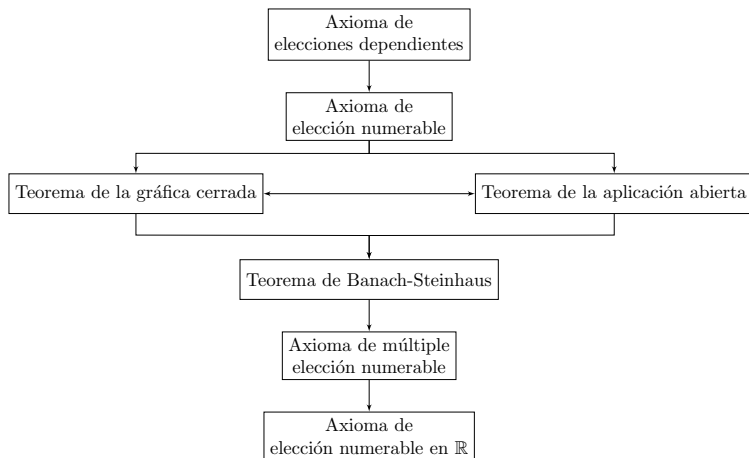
Axioma de elecciones dependientes

Axioma de elección numerable

Teorema de la gráfica cerrada

Teorema de la aplicación abierta

Teorema de Banach-Steinhaus

Axioma de múltiple elección numerable

Axioma de elección numerable en $\mathbb{R}$